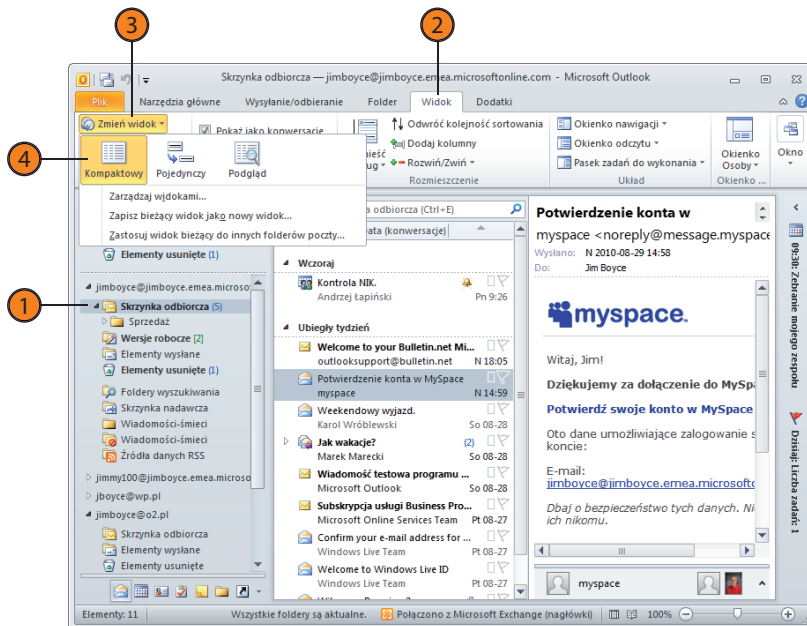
3
2
Skrzynka odbiorcza — jimboyce@jimboyce.emea.microsoftonline.com - Microsoft Outlook
Plik
Narzędzia główne
Wysyłanie/odbieranie
Folder
Widok
Dodatki
Zmień widok
Pokaż jako konwersacje
Odwróć kolejność sortowania
Dodaj kolumny
Rozwiń/Zwiń
Rozmieszczenie
Okienko nawigacji
Okienko odczytu
Pasek zadań do wykonania
Układ
Okienko Osoby
Okienko ...
Okno
4
Kompaktowy
Pojedynczy
Podgląd
Zarządzaj widokami...
Zapisz bieżący widok jako nowy widok...
Zastosuj widok bieżący do innych folderów poczty...
a odbiorcza (Ctrl+E)
ata (konwersacje)
Elementy usunięte (1)
1
jimboyce@jimboyce.emea.microso
Skrzynka odbiorcza (5)
Sprzedaż
Wersje robocze [2]
Elementy wysłane
Elementy usunięte (1)
Foldery wyszukiwania
Skrzynka nadawcza
Wiadomości-śmieci
Wiadomości-śmieci
Źródła danych RSS
jimmy100@jimboyce.emea.microso
jboyce@wp.pl
jimboyce@o2.pl
Skrzynka odbiorcza
Elementy wysłane
Elementy usunięte
Wczoraj
Kontrola NIK.
Andrzej Łapiński
Pn 9:26
Ubiegły tydzień
Welcome to your Bulletin.net Mi...
outlooksupport@bulletin.net
N 18:05
Potwierdzenie konta w MySpace
myspace
N 14:59
Weekendowy wyjazd.
Karol Wróblewski
So 08-28
Jak wakacje?
(2)
Marek Marecki
So 08-28
Wiadomość testowa programu ...
Microsoft Outlook
So 08-28
Subskrypcja usługi Business Pro...
Microsoft Online Services Team
Pt 08-27
Confirm your e-mail address for ...
Windows Live Team
Pt 08-27
Welcome to Windows Live ID
Windows Live Team
Pt 08-27
Potwierdzenie konta w
myspace <noreply@message.myspace
Wysłano:
N 2010-08-29 14:58
Do:
Jim Boyce
myspace.
Witaj, Jim!
Dziękujemy za dołączenie do MySp
Potwierdź swoje konto w MySpace
Oto dane umożliwiające zalogowanie s koncie:
E-mail:
jimboyce@jimboyce.emea.microsoft
Dbaj o bezpieczeństwo tych danych. Ni ich nikomu.
myspace
09:30: Zebranie mojego zespołu
Dzisiaj: Liczba zadań: 1
Elementy: 11
Wszystkie foldery są aktualne.
Połączono z Microsoft Exchange (nagłówki)
100%